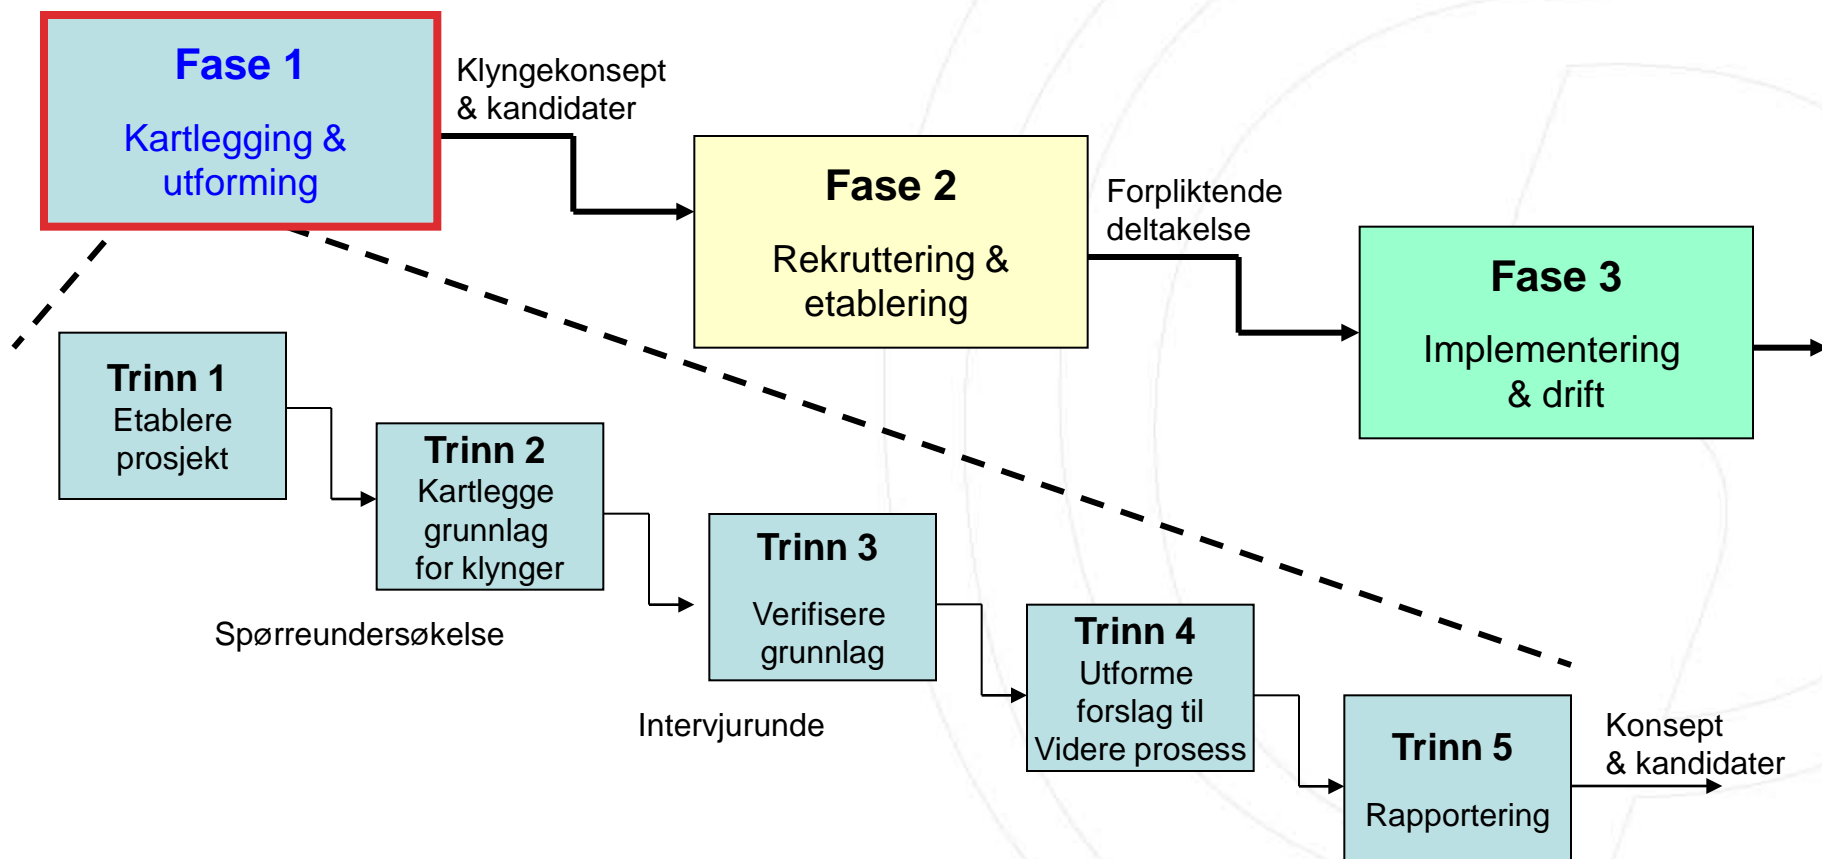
Fase 1
Kartlegging & utforming

Klyngekonsept & kandidater

Fase 2
Rekruttering & etablering

Forpliktende deltakelse

Fase 3
Implementering & drift

Trinn 1
Etablere prosjekt

Trinn 2
Kartlegge grunnlag for klynger

Spørreundersøkelse

Trinn 3
Verifisere grunnlag

Intervjurunde

Trinn 4
Utforme forslag til Videre prosess

Trinn 5
Rapportering

Konsept & kandidater